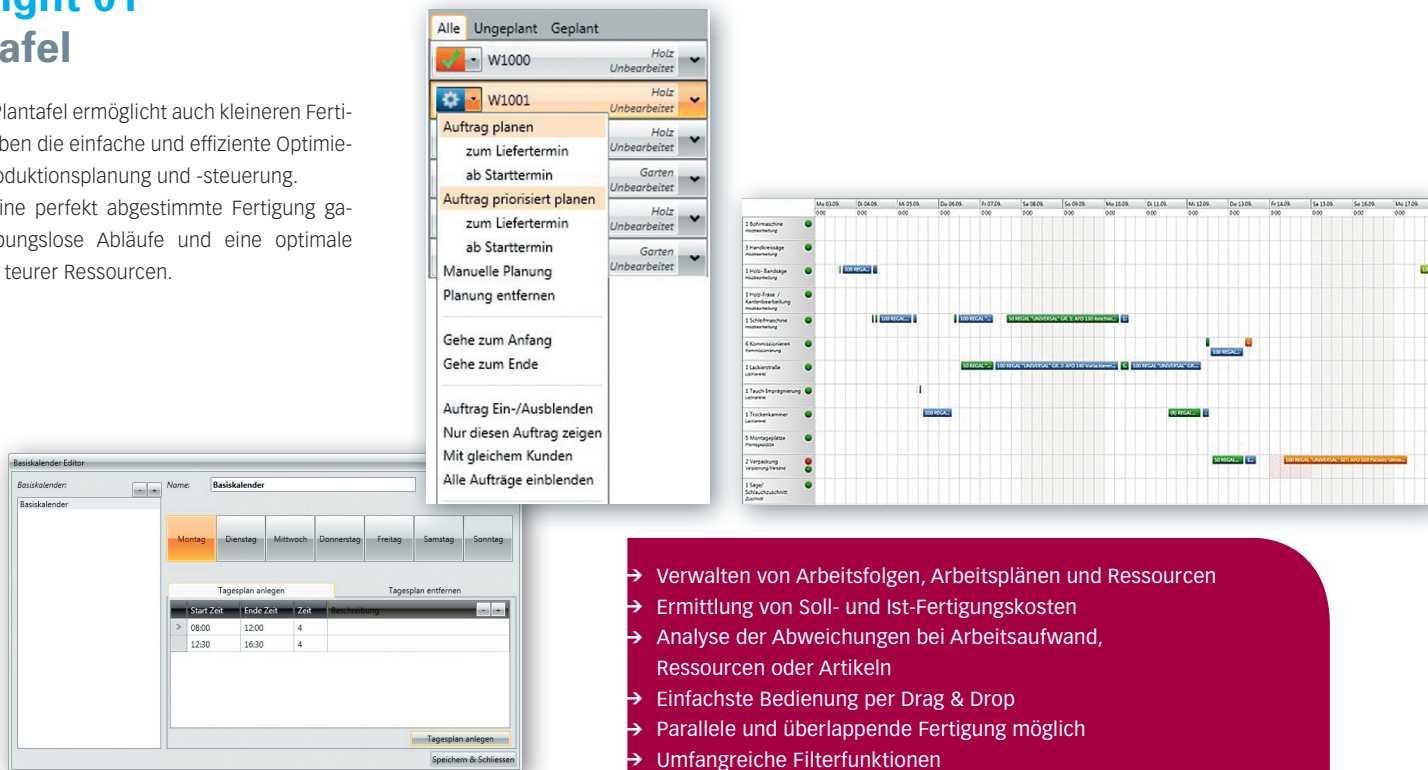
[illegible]ight 01 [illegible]afel

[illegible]Plantafel ermöglicht auch kleineren Ferti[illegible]ben die einfache und effiziente Optimie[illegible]duktionsplanung und -steuerung. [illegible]ine perfekt abgestimmte Fertigung ga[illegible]ungslose Abläufe und eine optimale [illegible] teurer Ressourcen.

Alle | Ungeplant | Geplant

W1000 Holz Unbearbeitet

W1001 Holz Unbearbeitet

Holz Unbearbeitet
Garten Unbearbeitet
Holz Unbearbeitet
Garten Unbearbeitet

Auftrag planen
zum Liefertermin
ab Starttermin
Auftrag priorisiert planen
zum Liefertermin
ab Starttermin
Manuelle Planung
Planung entfernen
Gehe zum Anfang
Gehe zum Ende
Auftrag Ein-/Ausblenden
Nur diesen Auftrag zeigen
Mit gleichem Kunden
Alle Aufträge einblenden

Mo 03.09. | Di 04.09. | Mi 05.09. | Do 06.09. | Fr 07.09. | Sa 08.09. | So 09.09. | Mo 10.09. | Di 11.09. | Mi 12.09. | Do 13.09. | Fr 14.09. | Sa 15.09. | So 16.09. | Mo 17.09.

1 Bohrmaschine
3 Handkreissäge
1 Holz- Bandsäge
1 Holz-Fräse / Kantenbearbeitung
1 Schleifmaschine
6 Kommissionieren
1 Lackierstraße
1 Tauch-Imprägnierung
1 Trockenkammer
5 Montageplätze
2 Verpackung
1 Säge/ Schlauchzuschnitt

100 REGAL...
50 REGAL "UNIVERSAL" GR. 5: AFO 150 Anschrei...
100 REGAL "UNIVERSAL" GR. 2: AFO 140 Vorlackieren...
100 REGAL "UNIVERSAL" GR...
100 REGAL "UNIVERSAL" SET: AFO 030 Packen/ Umve...

Basiskalender Editor
Basiskalender:
Basiskalender
Name: Basiskalender
Montag | Dienstag | Mittwoch | Donnerstag | Freitag | Samstag | Sonntag
Tagesplan anlegen | Tagesplan entfernen

| Start Zeit | Ende Zeit | Zeit | Beschreibung |
|---|---|---|---|
| 08:00 | 12:00 | 4 | |
| 12:30 | 16:30 | 4 | |

Tagesplan anlegen
Speichern & Schliessen

→ Verwalten von Arbeitsfolgen, Arbeitsplänen und Ressourcen
→ Ermittlung von Soll- und Ist-Fertigungskosten
→ Analyse der Abweichungen bei Arbeitsaufwand, Ressourcen oder Artikeln
→ Einfachste Bedienung per Drag & Drop
→ Parallele und überlappende Fertigung möglich
→ Umfangreiche Filterfunktionen